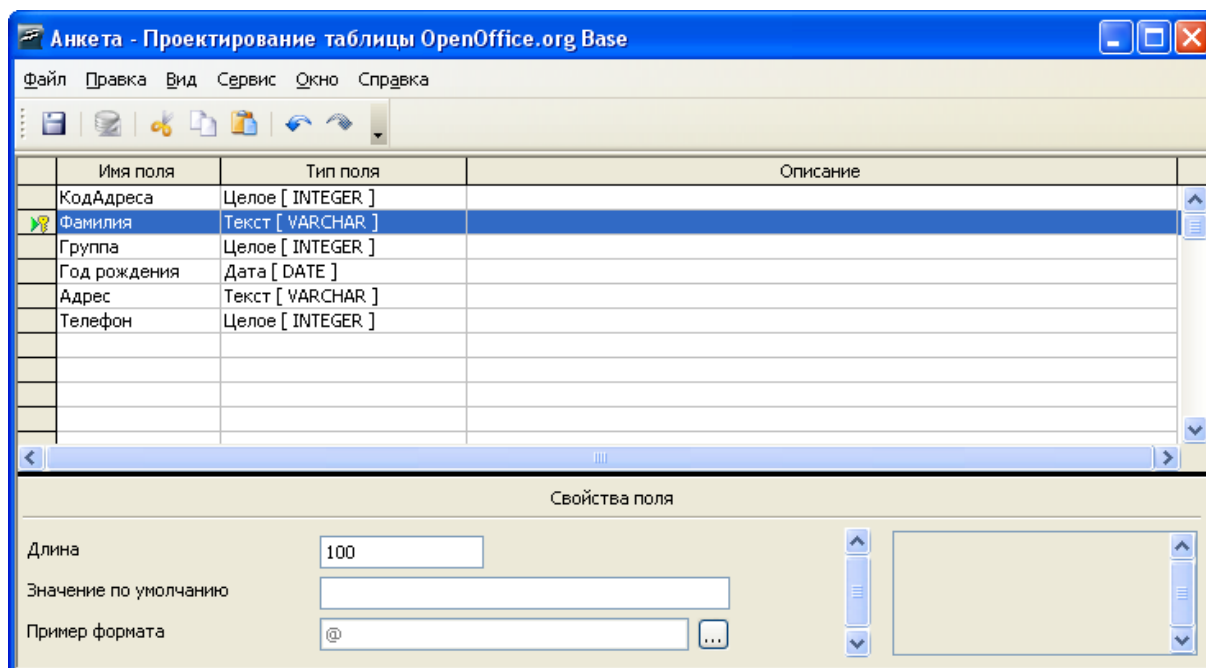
Анкета - Проектирование таблицы OpenOffice.org Base

Файл Правка Вид Сервис Окно Справка

| Имя поля | Тип поля | Описание |
|---|---|---|
| КодАдреса | Целое [ INTEGER ] | |
| Фамилия | Текст [ VARCHAR ] | |
| Группа | Целое [ INTEGER ] | |
| Год рождения | Дата [ DATE ] | |
| Адрес | Текст [ VARCHAR ] | |
| Телефон | Целое [ INTEGER ] | |

Свойства поля

Длина 100

Значение по умолчанию

Пример формата @ ...